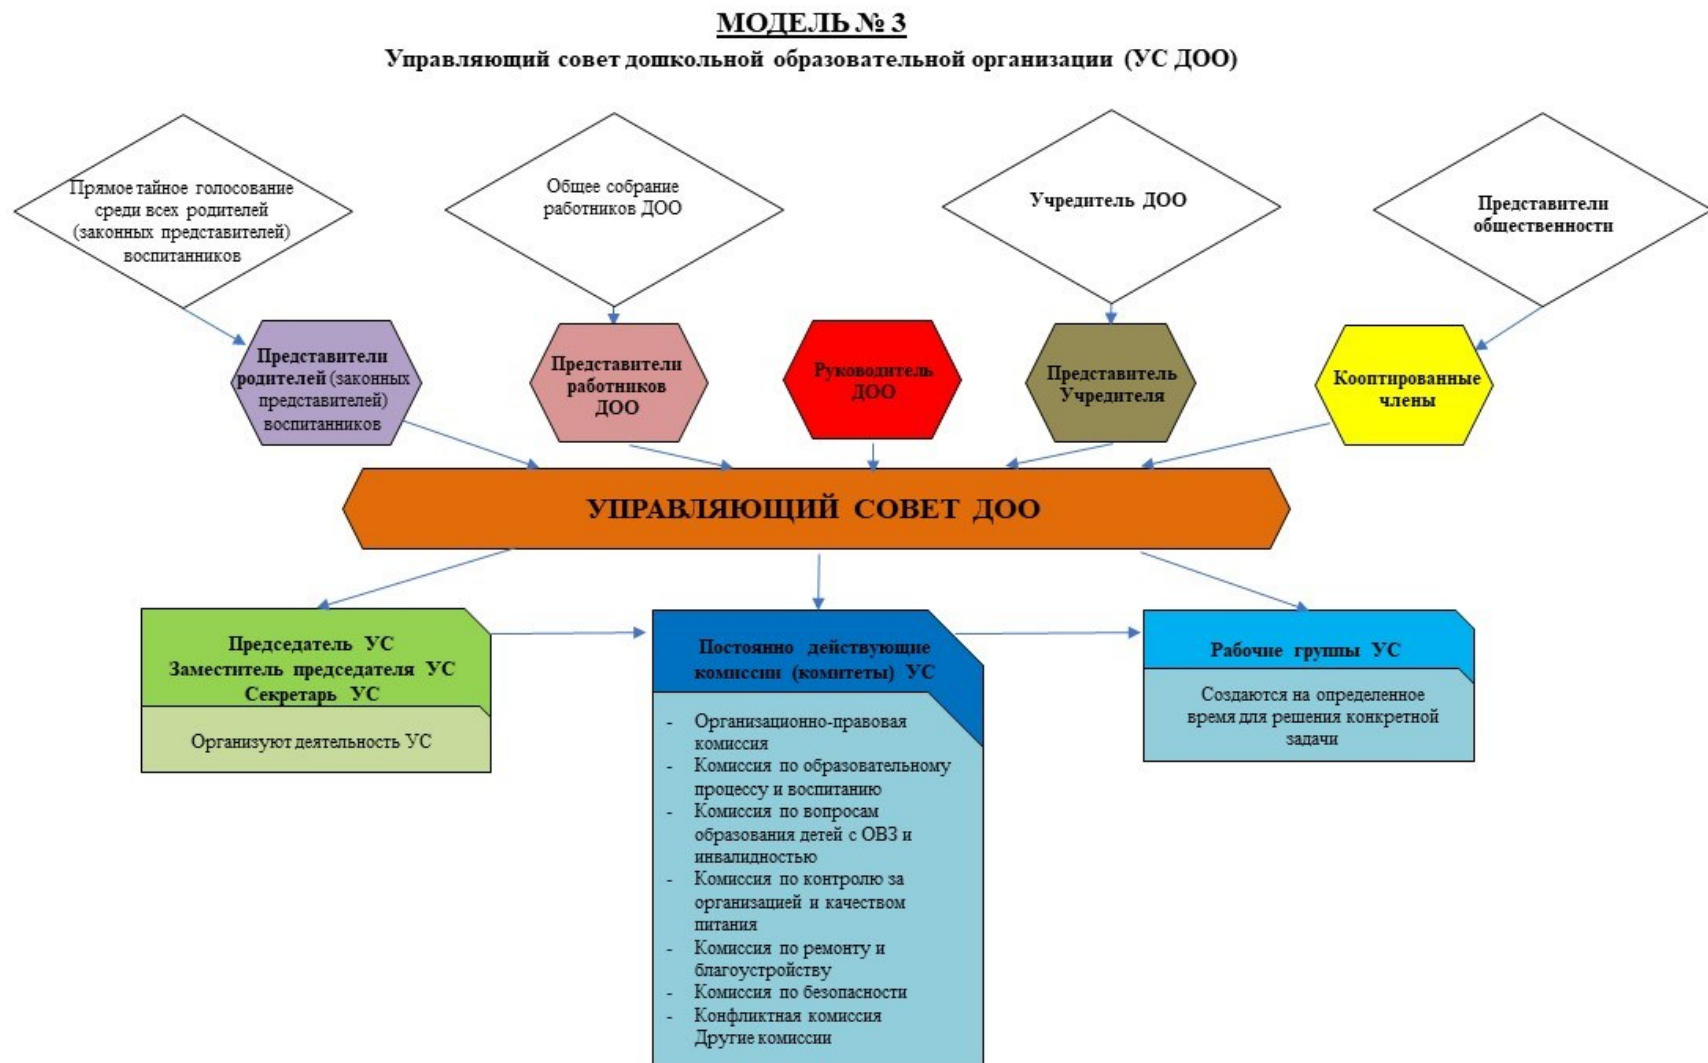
МОДЕЛЬ № 3

Управляющий совет дошкольной образовательной организации (УС ДОО)

Прямое тайное голосование среди всех родителей (законных представителей) воспитанников

Общее собрание работников ДОО

Учредитель ДОО

Представители общественности

Представители родителей (законных представителей) воспитанников

Представители работников ДОО

Руководитель ДОО

Представитель Учредителя

Кооптированные члены

УПРАВЛЯЮЩИЙ СОВЕТ ДОО

Председатель УС
Заместитель председателя УС
Секретарь УС

Организуют деятельность УС

Постоянно действующие комиссии (комитеты) УС

- Организационно-правовая комиссия
- Комиссия по образовательному процессу и воспитанию
- Комиссия по вопросам образования детей с ОВЗ и инвалидностью
- Комиссия по контролю за организацией и качеством питания
- Комиссия по ремонту и благоустройству
- Комиссия по безопасности
- Конфликтная комиссия
Другие комиссии

Рабочие группы УС

Создаются на определенное время для решения конкретной задачи